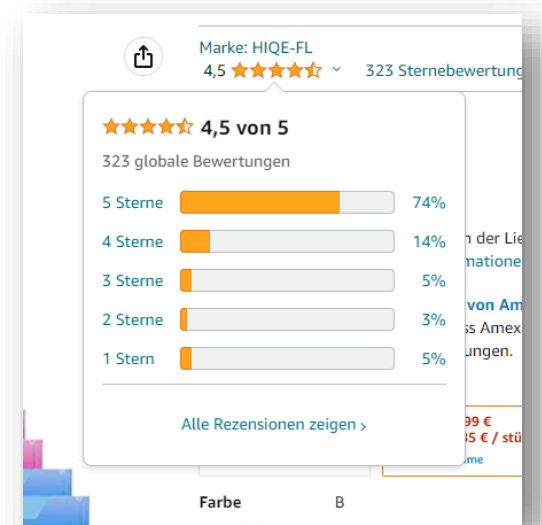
Marke: HIQE-FL

4,5 ⌄ 323 Sternebewertung

4,5 von 5

323 globale Bewertungen

| | |
|---|---|
| 5 Sterne | 74% |
| 4 Sterne | 14% |
| 3 Sterne | 5% |
| 2 Sterne | 3% |
| 1 Stern | 5% |

Alle Rezensionen zeigen ›

n der Lie

matione

von Am

ss Amex

ungen.

99 €

35 € / stü

me

Farbe B